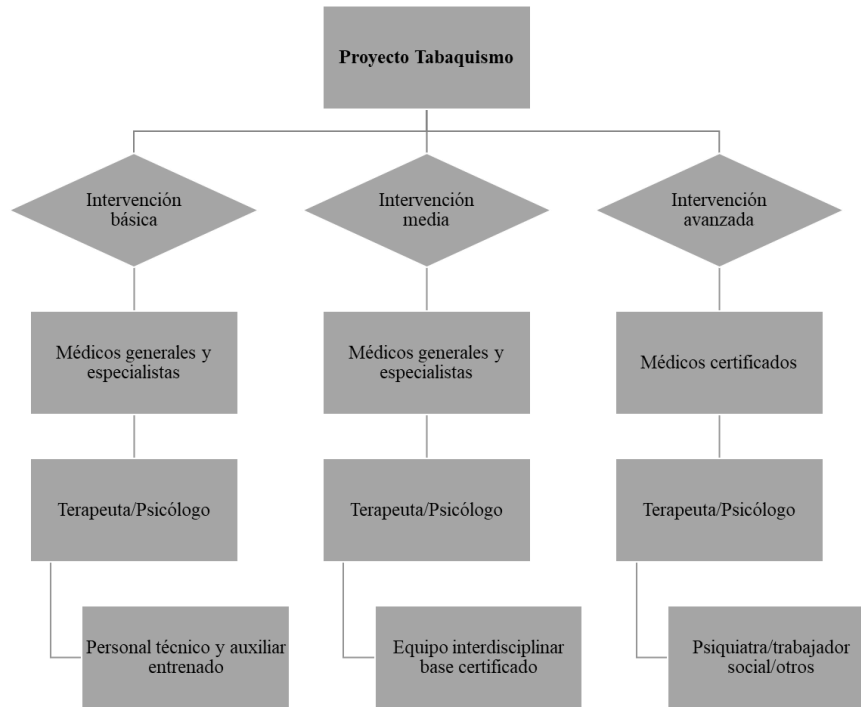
Proyecto Tabaquismo

Intervención básica

Médicos generales y especialistas

Terapeuta/Psicólogo

Personal técnico y auxiliar entrenado

Intervención media

Médicos generales y especialistas

Terapeuta/Psicólogo

Equipo interdisciplinar base certificado

Intervención avanzada

Médicos certificados

Terapeuta/Psicólogo

Psiquiatra/trabajador social/otros